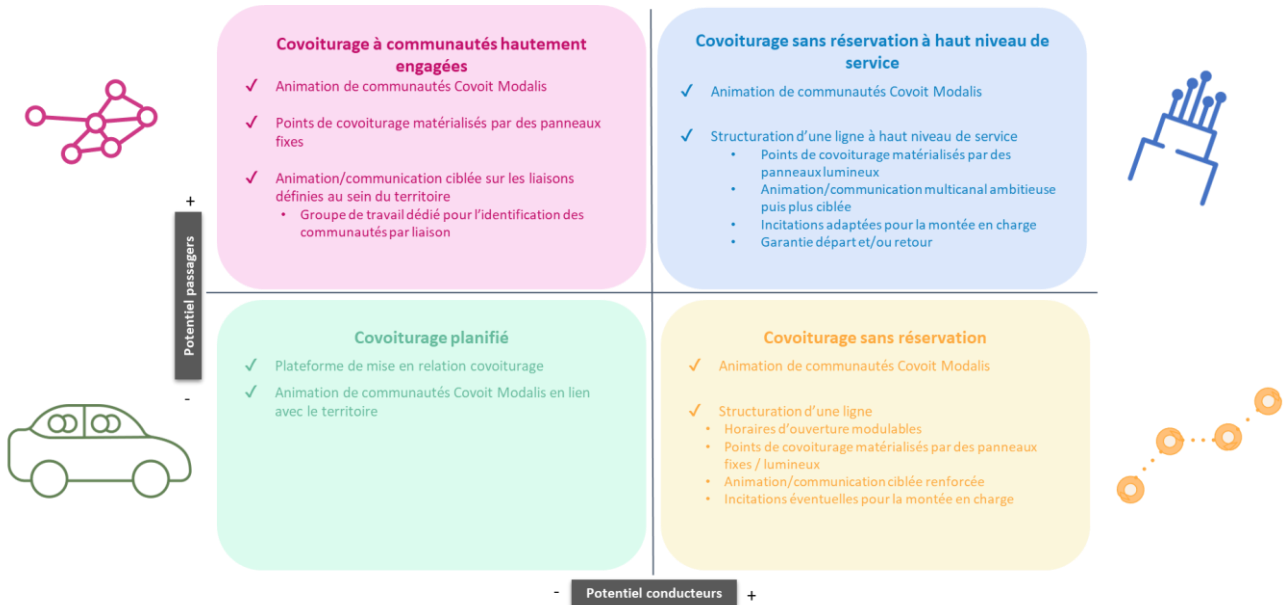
Covoiturage à communautés hautement engagées

✓ Animation de communautés Covoit Modalis

✓ Points de covoiturage matérialisés par des panneaux fixes

✓ Animation/communication ciblée sur les liaisons définies au sein du territoire
• Groupe de travail dédié pour l'identification des communautés par liaison

Covoiturage sans réservation à haut niveau de service

✓ Animation de communautés Covoit Modalis

✓ Structuration d'une ligne à haut niveau de service
• Points de covoiturage matérialisés par des panneaux lumineux
• Animation/communication multicanal ambitieuse puis plus ciblée
• Incitations adaptées pour la montée en charge
• Garantie départ et/ou retour

+
Potentiel passagers
-

Covoiturage planifié

✓ Plateforme de mise en relation covoiturage

✓ Animation de communautés Covoit Modalis en lien avec le territoire

Covoiturage sans réservation

✓ Animation de communautés Covoit Modalis

✓ Structuration d'une ligne
• Horaires d'ouverture modulables
• Points de covoiturage matérialisés par des panneaux fixes / lumineux
• Animation/communication ciblée renforcée
• Incitations éventuelles pour la montée en charge

- Potentiel conducteurs +